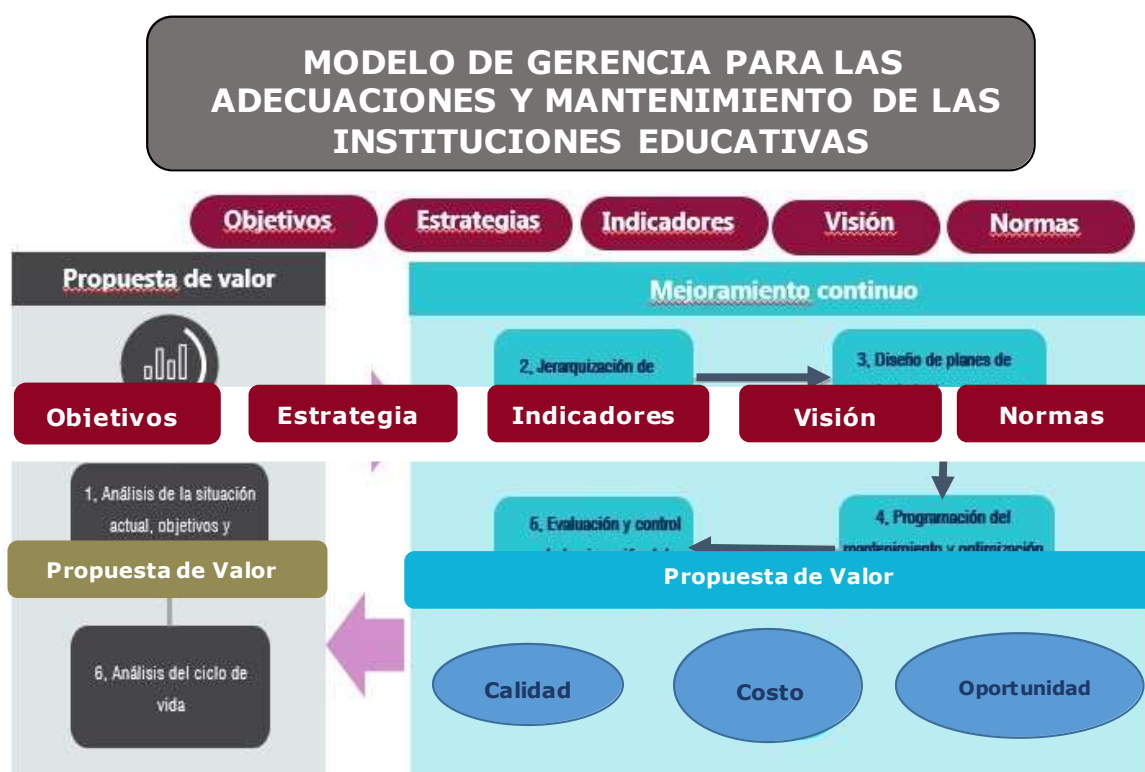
MODELO DE GERENCIA PARA LAS ADECUACIONES Y MANTENIMIENTO DE LAS INSTITUCIONES EDUCATIVAS

Objetivos

Estrategias

Indicadores

Visión

Normas

Propuesta de valor

Mejoramiento continuo

2. Jerarquización de

3. Diseño de planes de

Objetivos

Estrategia

Indicadores

Visión

Normas

1. Análisis de la situación actual, objetivos y

6. Evaluación y control

4. Programación del mantenimiento y optimización

Propuesta de Valor

Propuesta de Valor

6. Análisis del ciclo de vida

Calidad

Costo

Oportunidad